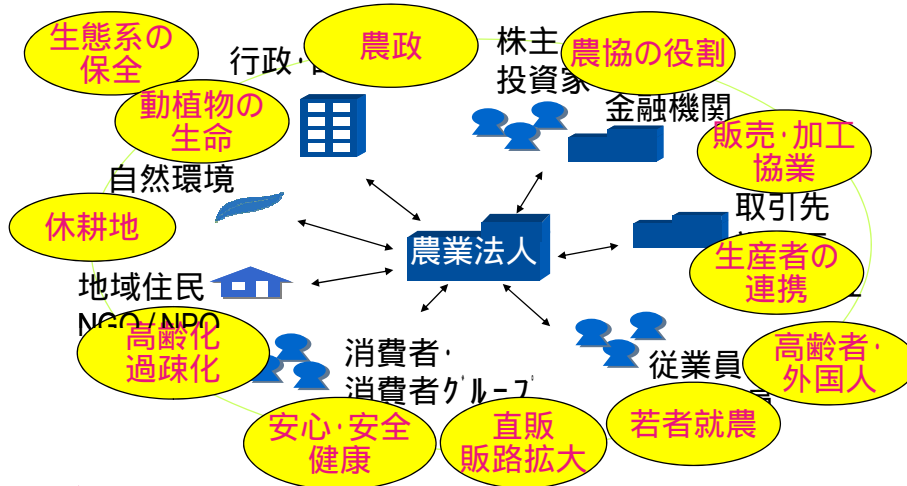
生態系の保全

行政・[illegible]

農政

株主・投資家

農協の役割

動植物の生命

金融機関

販売・加工協業

自然環境

取引先

休耕地

農業法人

生産者の連携

地域住民

NGO/NPO

高齢化過疎化

消費者・消費者グループ

従業員

高齢者・外国人

安心・安全健康

直販販路拡大

若者就農